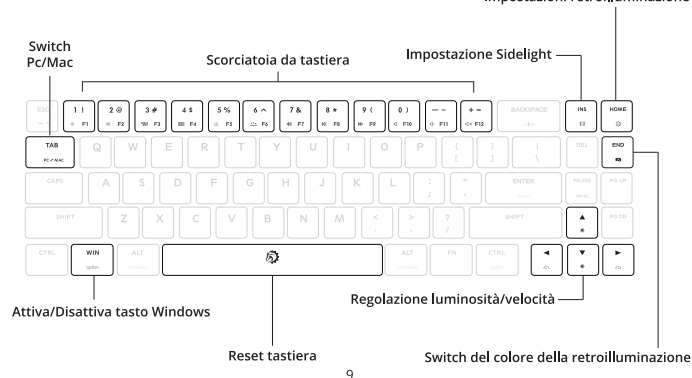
Impostazioni retroilluminazione

Switch Pc/Mac

Scorciatoia da tastiera

Impostazione Sidelight

ESC

1 ! F1
2 @ F2
3 # F3
4 $ F4
5 % F5
6 ^ F6
7 & F7
8 * F8
9 ( F9
0 ) F10
— - F11
+ = F12
BACKSPACE
INS
HOME

TAB
PC ⇄ MAC
Q W E R T Y U I O P
{ [
} ]
| \
DEL
END

CAPS A S D F G H J K L
: ;
" '
ENTER
PAUSE
PG UP

SHIFT Z X C V B N M
< ,
> .
? /
SHIFT
▲
PG DN

CTRL
WIN
ALT
ALT
FN
CTRL
◄
▼
►

Attiva/Disattiva tasto Windows

Regolazione luminosità/velocità

Reset tastiera

Switch del colore della retroilluminazione

9